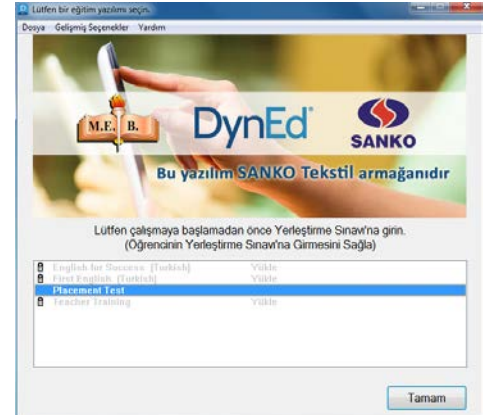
Lütfen bir eğitim yazılımı seçin.

Dosya Gelişmiş Seçenekler Yardım

M.E. B.

DynEd

SANKO

Bu yazılım SANKO Tekstil armağanıdır

Lütfen çalışmaya başlamadan önce Yerleştirme Sınavı'na girin. (Öğrencinin Yerleştirme Sınavı'na Girmesini Sağla)

English for Success [Turkish] Yükle
First English [Turkish] Yükle
Placement Test
Teacher Training Yükle

Tamam